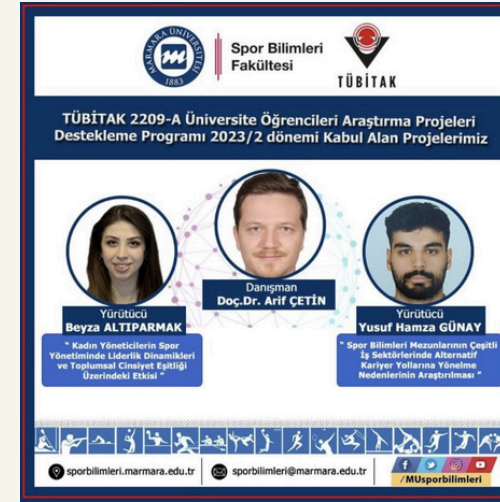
MARMARA ÜNİVERSİTESİ 1883

Spor Bilimleri Fakültesi

TÜBİTAK

TÜBİTAK 2209-A Üniversite Öğrencileri Araştırma Projeleri Destekleme Programı 2023/2 dönemi Kabul Alan Projelerimiz

Danışman
Doç.Dr. Arif ÇETİN

Yürütücü
Beyza ALTIPARMAK

" Kadın Yöneticilerin Spor Yönetiminde Liderlik Dinamikleri ve Toplumsal Cinsiyet Eşitliği Üzerindeki Etkisi "

Yürütücü
Yusuf Hamza GÜNAY

" Spor Bilimleri Mezunlarının Çeşitli İş Sektörlerinde Alternatif Kariyer Yollarına Yönelme Nedenlerinin Araştırılması "

sporbilimleri.marmara.edu.tr

sporbilimleri@marmara.edu.tr

/MUsporbilimleri